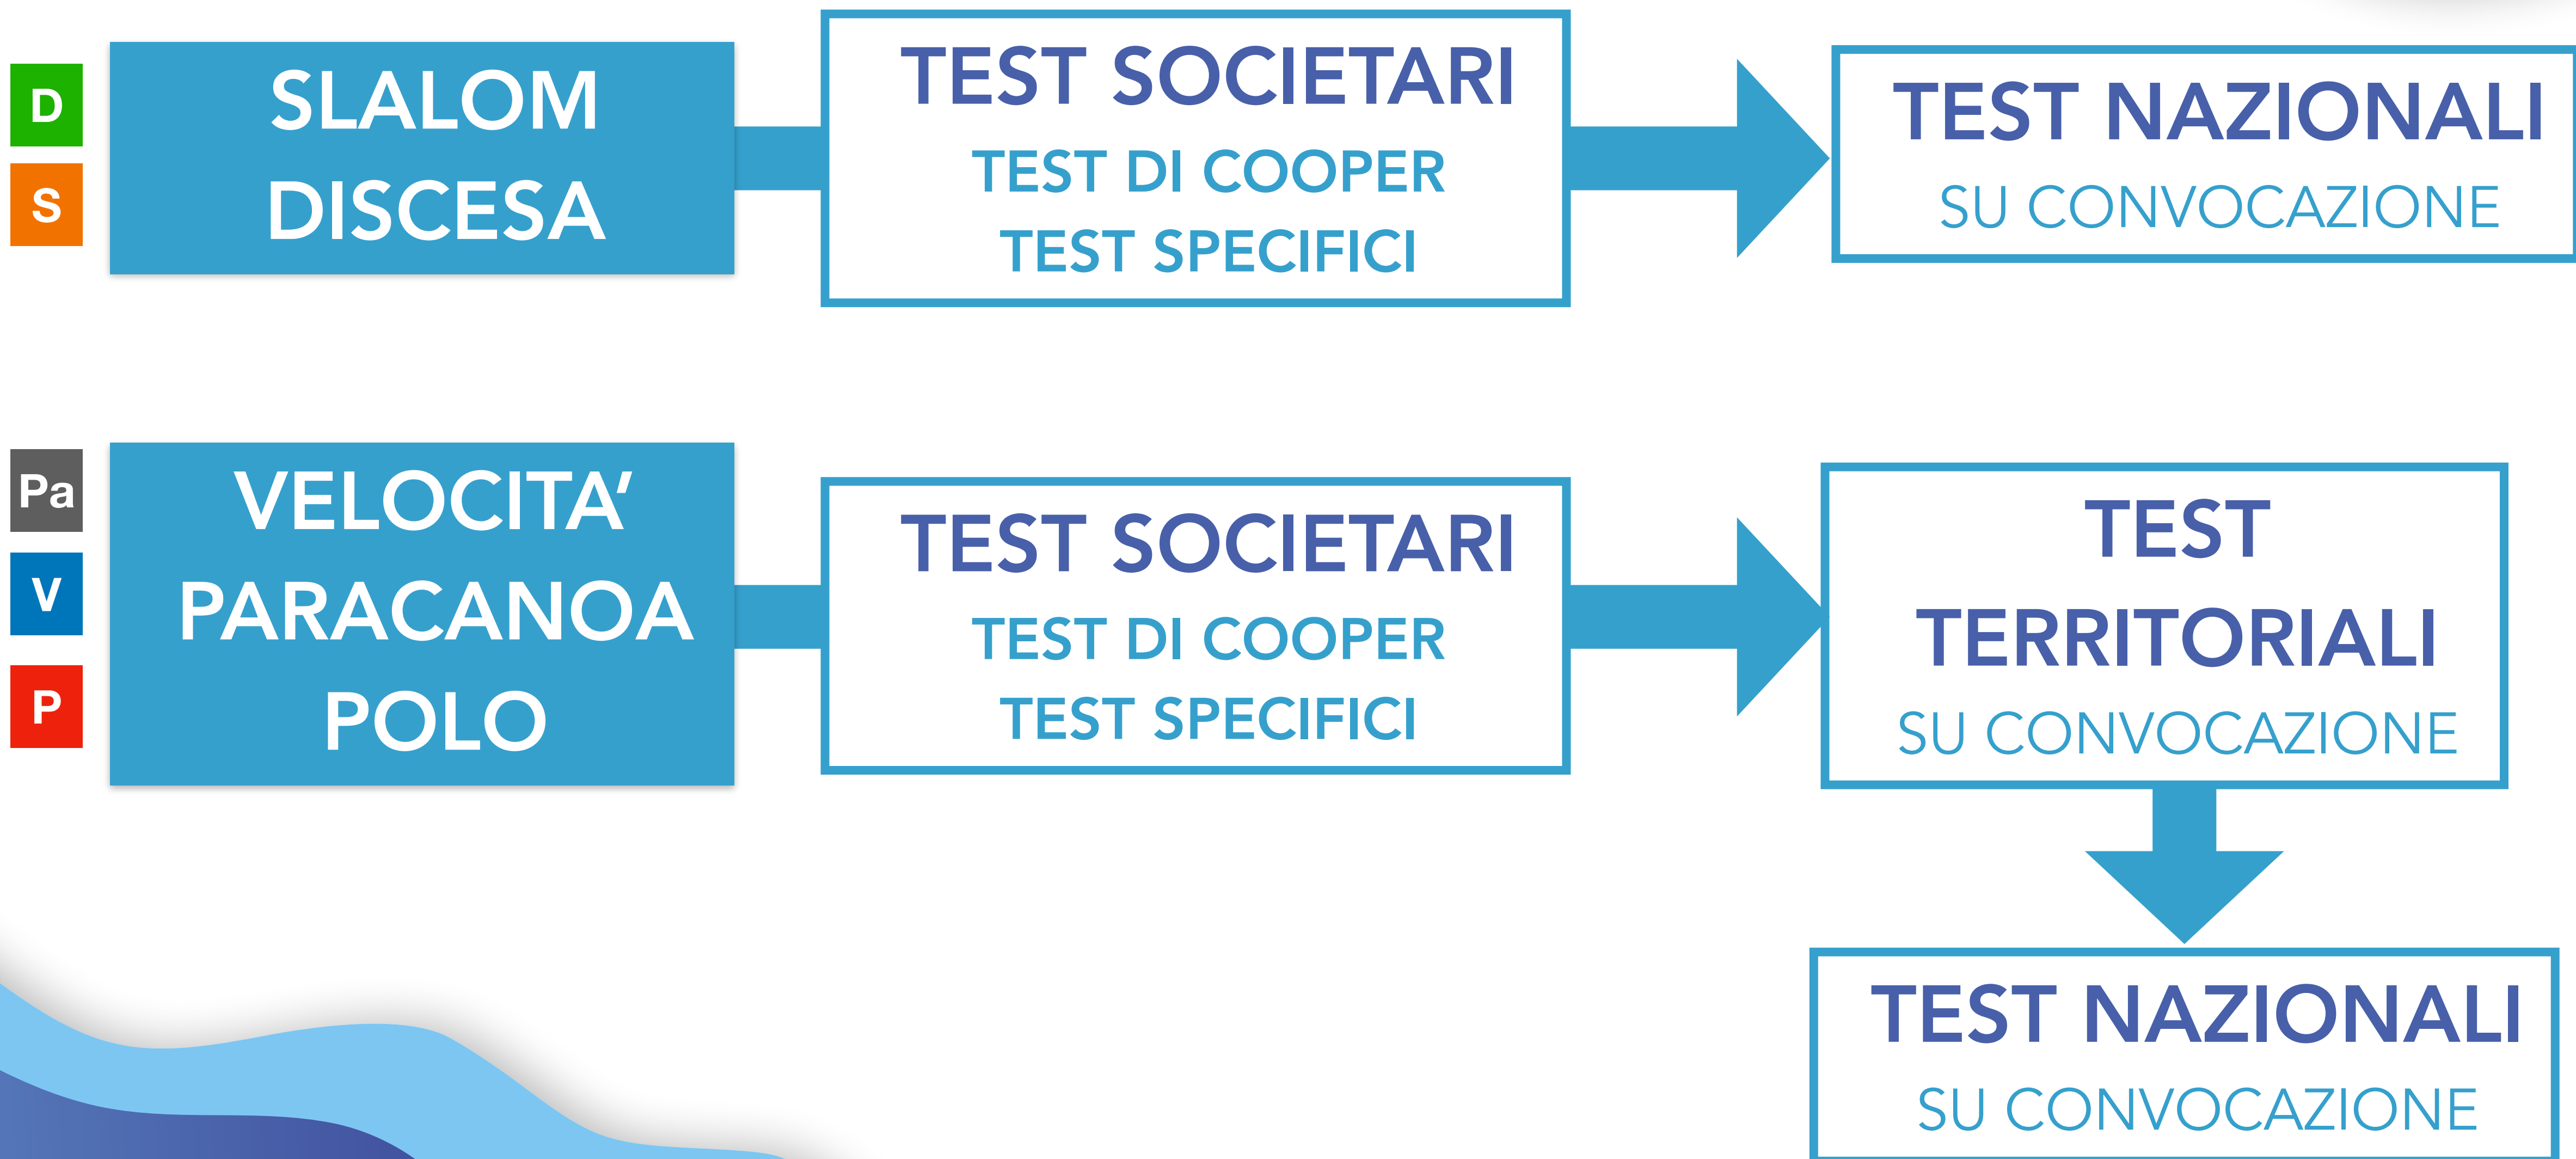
D
S

SLALOM
DISCESA

TEST SOCIETARI
TEST DI COOPER
TEST SPECIFICI

TEST NAZIONALI
SU CONVOCAZIONE

Pa
V
P

VELOCITA'
PARACANOA
POLO

TEST SOCIETARI
TEST DI COOPER
TEST SPECIFICI

TEST
TERRITORIALI
SU CONVOCAZIONE

TEST NAZIONALI
SU CONVOCAZIONE